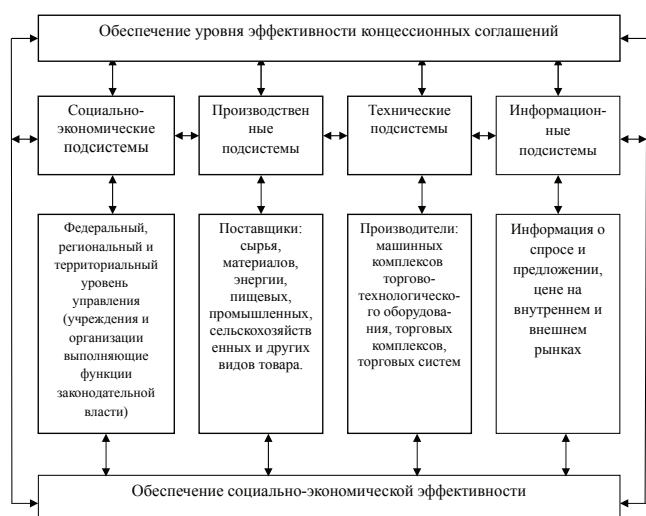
Обеспечение уровня эффективности концессионных соглашений

Социально-экономические подсистемы

Производственные подсистемы

Технические подсистемы

Информационные подсистемы

Федеральный, региональный и территориальный уровень управления (учреждения и организации выполняющие функции законодательной власти)

Поставщики: сырья, материалов, энергии, пищевых, промышленных, сельскохозяйственных и других видов товара.

Производители: машинных комплексов торгово-технологического оборудования, торговых комплексов, торговых систем

Информация о спросе и предложении, цене на внутреннем и внешнем рынках

Обеспечение социально-экономической эффективности